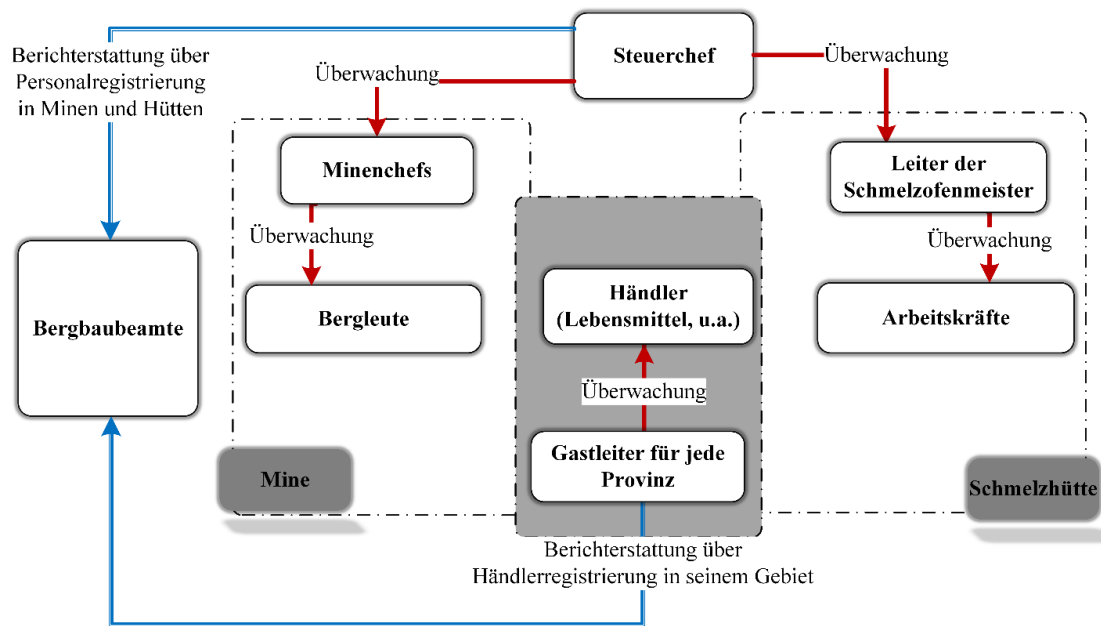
Berichterstattung über Personalregistrierung in Minen und Hütten

Steuerchef

Überwachung

Überwachung

Minenchefs

Überwachung

Bergleute

Bergbaubeamte

Leiter der Schmelzofenmeister

Überwachung

Arbeitskräfte

Händler (Lebensmittel, u.a.)

Überwachung

Gastleiter für jede Provinz

Mine

Schmelzhütte

Berichterstattung über Händlerregistrierung in seinem Gebiet